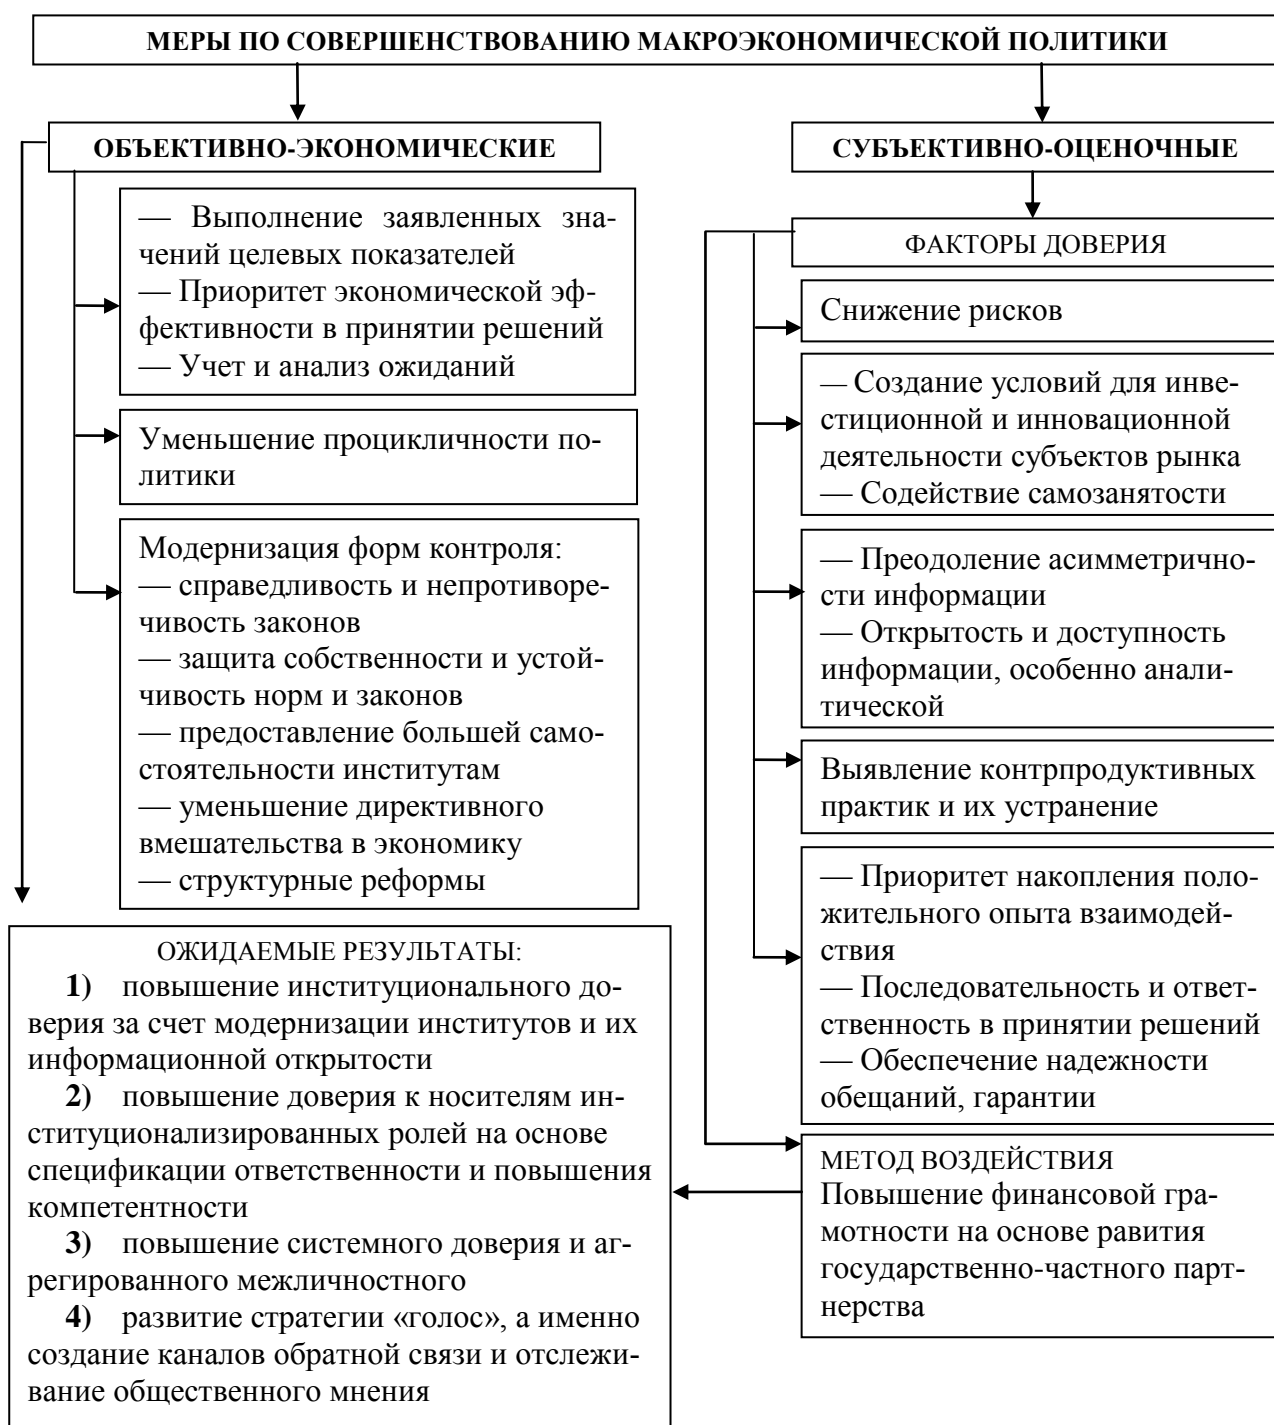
МЕРЫ ПО СОВЕРШЕНСТВОВАНИЮ МАКРОЭКОНОМИЧЕСКОЙ ПОЛИТИКИ

ОБЪЕКТИВНО-ЭКОНОМИЧЕСКИЕ

— Выполнение заявленных значений целевых показателей
— Приоритет экономической эффективности в принятии решений
— Учет и анализ ожиданий

Уменьшение процикличности политики

Модернизация форм контроля:
— справедливость и непротиворечивость законов
— защита собственности и устойчивость норм и законов
— предоставление большей самостоятельности институтам
— уменьшение директивного вмешательства в экономику
— структурные реформы

СУБЪЕКТИВНО-ОЦЕНОЧНЫЕ

ФАКТОРЫ ДОВЕРИЯ

Снижение рисков

— Создание условий для инвестиционной и инновационной деятельности субъектов рынка
— Содействие самозанятости

— Преодоление асимметричности информации
— Открытость и доступность информации, особенно аналитической

Выявление контрпродуктивных практик и их устранение

— Приоритет накопления положительного опыта взаимодействия
— Последовательность и ответственность в принятии решений
— Обеспечение надежности обещаний, гарантии

МЕТОД ВОЗДЕЙСТВИЯ
Повышение финансовой грамотности на основе равития государственно-частного партнерства

ОЖИДАЕМЫЕ РЕЗУЛЬТАТЫ:
**1)** повышение институционального доверия за счет модернизации институтов и их информационной открытости
**2)** повышение доверия к носителям институционализированных ролей на основе спецификации ответственности и повышения компетентности
**3)** повышение системного доверия и агрегированного межличностного
**4)** развитие стратегии «голос», а именно создание каналов обратной связи и отслеживание общественного мнения